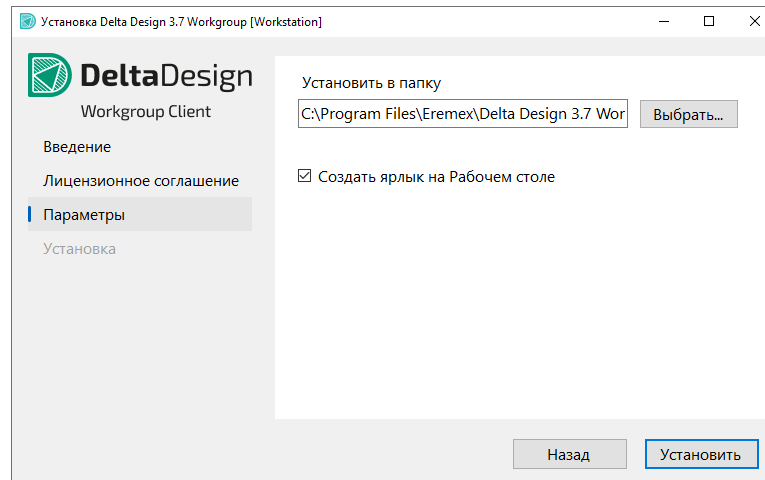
Установка Delta Design 3.7 Workgroup [Workstation]

DeltaDesign
Workgroup Client

Введение
Лицензионное соглашение
Параметры
Установка

Установить в папку
C:\Program Files\Eremex\Delta Design 3.7 Wor
Выбрать...

☑ Создать ярлык на Рабочем столе

Назад
Установить